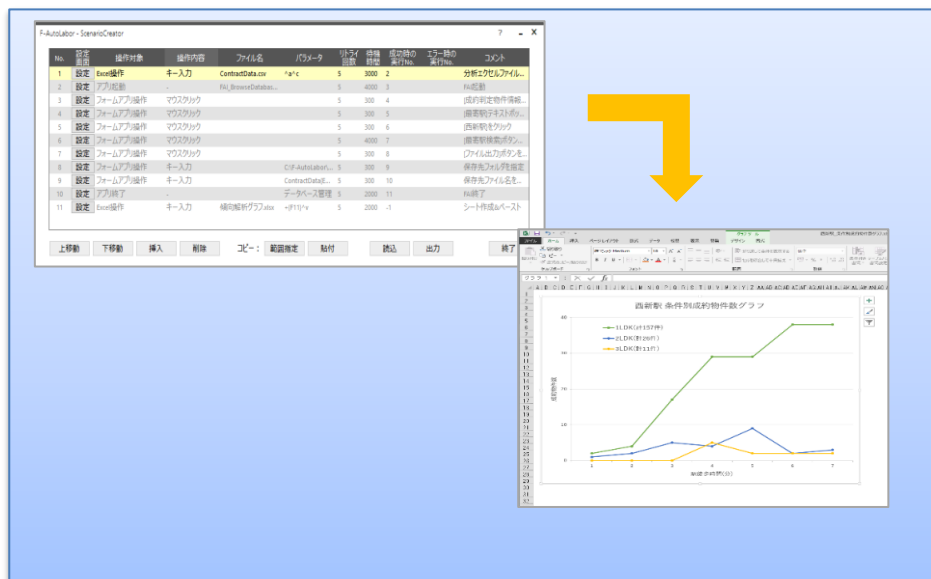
F-AutoLabor - ScenarioCreator

| No. | 設定画面 | 操作対象 | 操作内容 | ファイル名 | パラメータ | リトライ回数 | 待機時間 | 成功時の実行No. | エラー時の実行No. | コメント |
|---|---|---|---|---|---|---|---|---|---|---|
| 1 | 設定 | Excel操作 | キー入力 | ContractData.csv | ^a^c | 5 | 3000 | 2 | | 分析エクセルファイル… |
| 2 | 設定 | アプリ起動 | - | FAI_BrowseDatabas… | | 5 | 4000 | 3 | | FAI起動 |
| 3 | 設定 | フォームアプリ操作 | マウスクリック | | | 5 | 300 | 4 | | [成約判定物件情報… |
| 4 | 設定 | フォームアプリ操作 | マウスクリック | | | 5 | 300 | 5 | | [最寄駅テキストボッ… |
| 5 | 設定 | フォームアプリ操作 | マウスクリック | | | 5 | 300 | 6 | | [西新駅]をクリック |
| 6 | 設定 | フォームアプリ操作 | マウスクリック | | | 5 | 4000 | 7 | | [最寄駅検索ボタン… |
| 7 | 設定 | フォームアプリ操作 | マウスクリック | | | 5 | 300 | 8 | | [ファイル出力]ボタンを… |
| 8 | 設定 | フォームアプリ操作 | キー入力 | | C:¥F-Autolabor… | 5 | 300 | 9 | | 保存先フォルダを指定 |
| 9 | 設定 | フォームアプリ操作 | キー入力 | | ContractData(… | 5 | 300 | 10 | | 保存先ファイル名を… |
| 10 | 設定 | アプリ終了 | - | | データベース管理 | 5 | 2000 | 11 | | FAI終了 |
| 11 | 設定 | Excel操作 | キー入力 | 傾向解析グラフ.xlsx | ~{F11}^v | 5 | 2000 | -1 | | シート作成&ペースト |

上移動 下移動 挿入 削除 コピー： 範囲指定 貼付 読込 出力 終了

西新駅 条件別成約物件数グラフ

1LDK(計197件)
2LDK(計29件)
3LDK(計11件)

成約物件数

築経過年数(年)

40
30
20
10
0

1 2 3 4 5 6 7